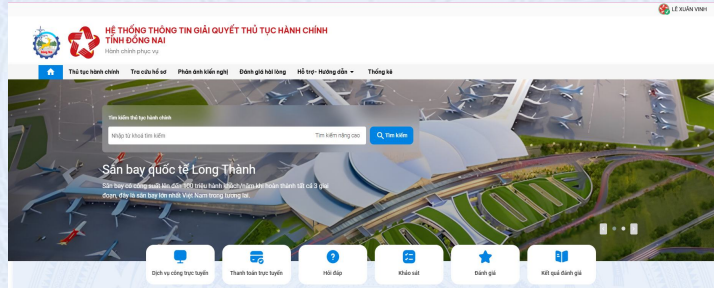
LÊ XUÂN VINH

HỆ THỐNG THÔNG TIN GIẢI QUYẾT THỦ TỤC HÀNH CHÍNH TỈNH ĐỒNG NAI
Hành chính phục vụ

Thủ tục hành chính
Tra cứu hồ sơ
Phản ánh kiến nghị
Đánh giá hài lòng
Hỗ trợ - Hướng dẫn
Thống kê

Tìm kiếm thủ tục hành chính
Nhập từ khóa tìm kiếm
Tìm kiếm nâng cao
Tìm kiếm

Sân bay quốc tế Long Thành
Sân bay có công suất lên đến 100 triệu hành khách/năm khi hoàn thành tất cả 3 giai đoạn, đây là sân bay lớn nhất Việt Nam trong tương lai.

Dịch vụ công trực tuyến
Thanh toán trực tuyến
Hỏi đáp
Khảo sát
Đánh giá
Kết quả đánh giá